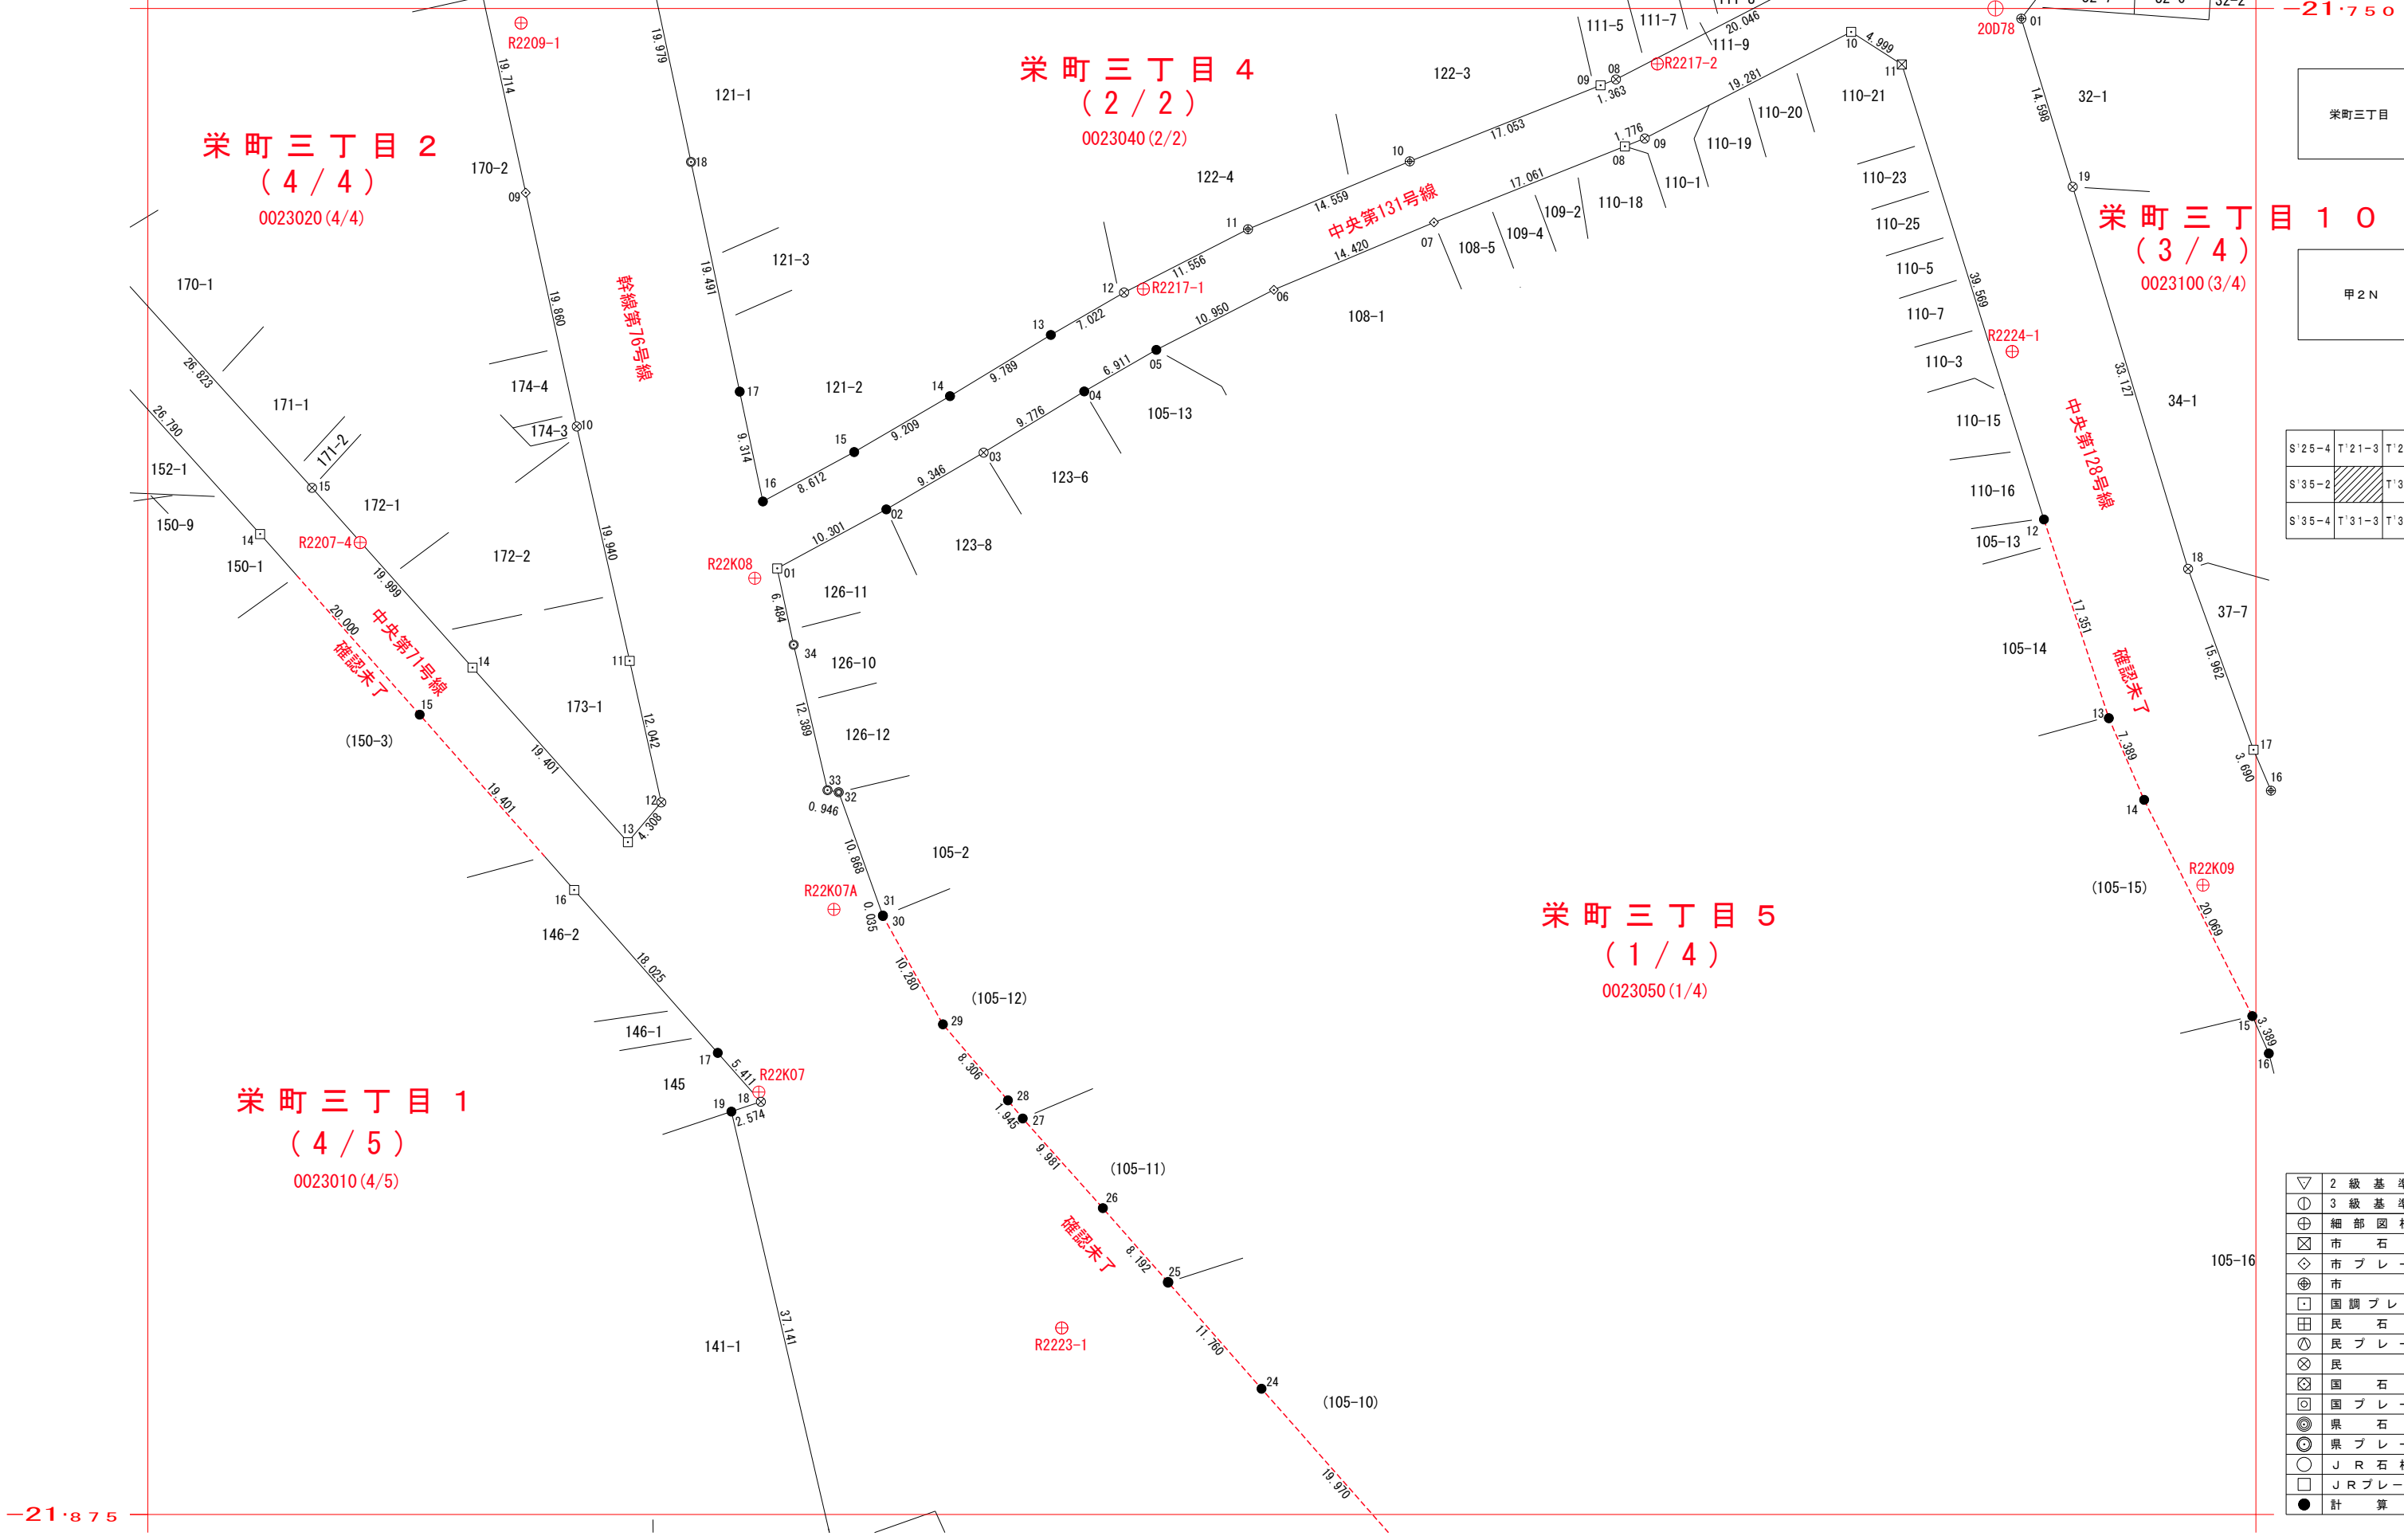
−21·750

−21·875

栄町三丁目２
（４／４）
0023020(4/4)

栄町三丁目４
（２／２）
0023040(2/2)

栄町三丁目１０
（３／４）
0023100(3/4)

栄町三丁目５
（１／４）
0023050(1/4)

栄町三丁目１
（４／５）
0023010(4/5)

幹線第76号線
中央第131号線
中央第128号線
中央第71号線
確認未了
確認未了
確認未了
確認未了

R2209-1
R2217-2
R2217-1
R2207-4
R22K08
R22K07A
R22K07
R2223-1
R2224-1
R22K09
20D78

170-2
170-1
171-1
171-2
172-1
172-2
174-4
174-3
173-1
152-1
150-9
150-1
(150-3)
146-2
146-1
145
141-1
121-1
121-3
121-2
122-3
122-4
126-11
126-10
126-12
105-2
(105-12)
(105-11)
(105-10)
123-6
123-8
105-13
108-1
108-5
109-4
109-2
110-18
110-1
110-19
110-20
110-21
110-23
110-25
110-5
110-7
110-3
110-15
110-16
105-13
105-14
(105-15)
105-16
111-5
111-7
111-9
32-1
34-1
37-7

19.714
19.860
19.940
12.042
4.308
19.979
19.491
9.314
8.612
9.209
9.789
7.022
11.556
14.559
17.053
1.363
20.046
4.999
19.281
1.776
17.061
14.420
10.950
6.911
9.776
9.346
10.301
6.484
12.389
0.946
10.868
0.035
10.280
8.306
1.945
9.981
8.192
11.760
19.970
26.823
26.790
19.999
20.000
19.401
19.401
18.025
5.411
2.574
37.141
39.569
17.351
7.389
20.069
3.389
14.598
33.127
15.962
3.690

栄町三丁目
甲２Ｎ

| S'25-4 | T'21-3 | T'2 |
|---|---|---|
| S'35-2 | | T'3 |
| S'35-4 | T'31-3 | T'3 |

２級基
３級基
細部図
市石
市プレ
市
国調プレ
民石
民プレ
民
国石
国プレ
県石
県プレ
ＪＲ石
ＪＲプレ
計算